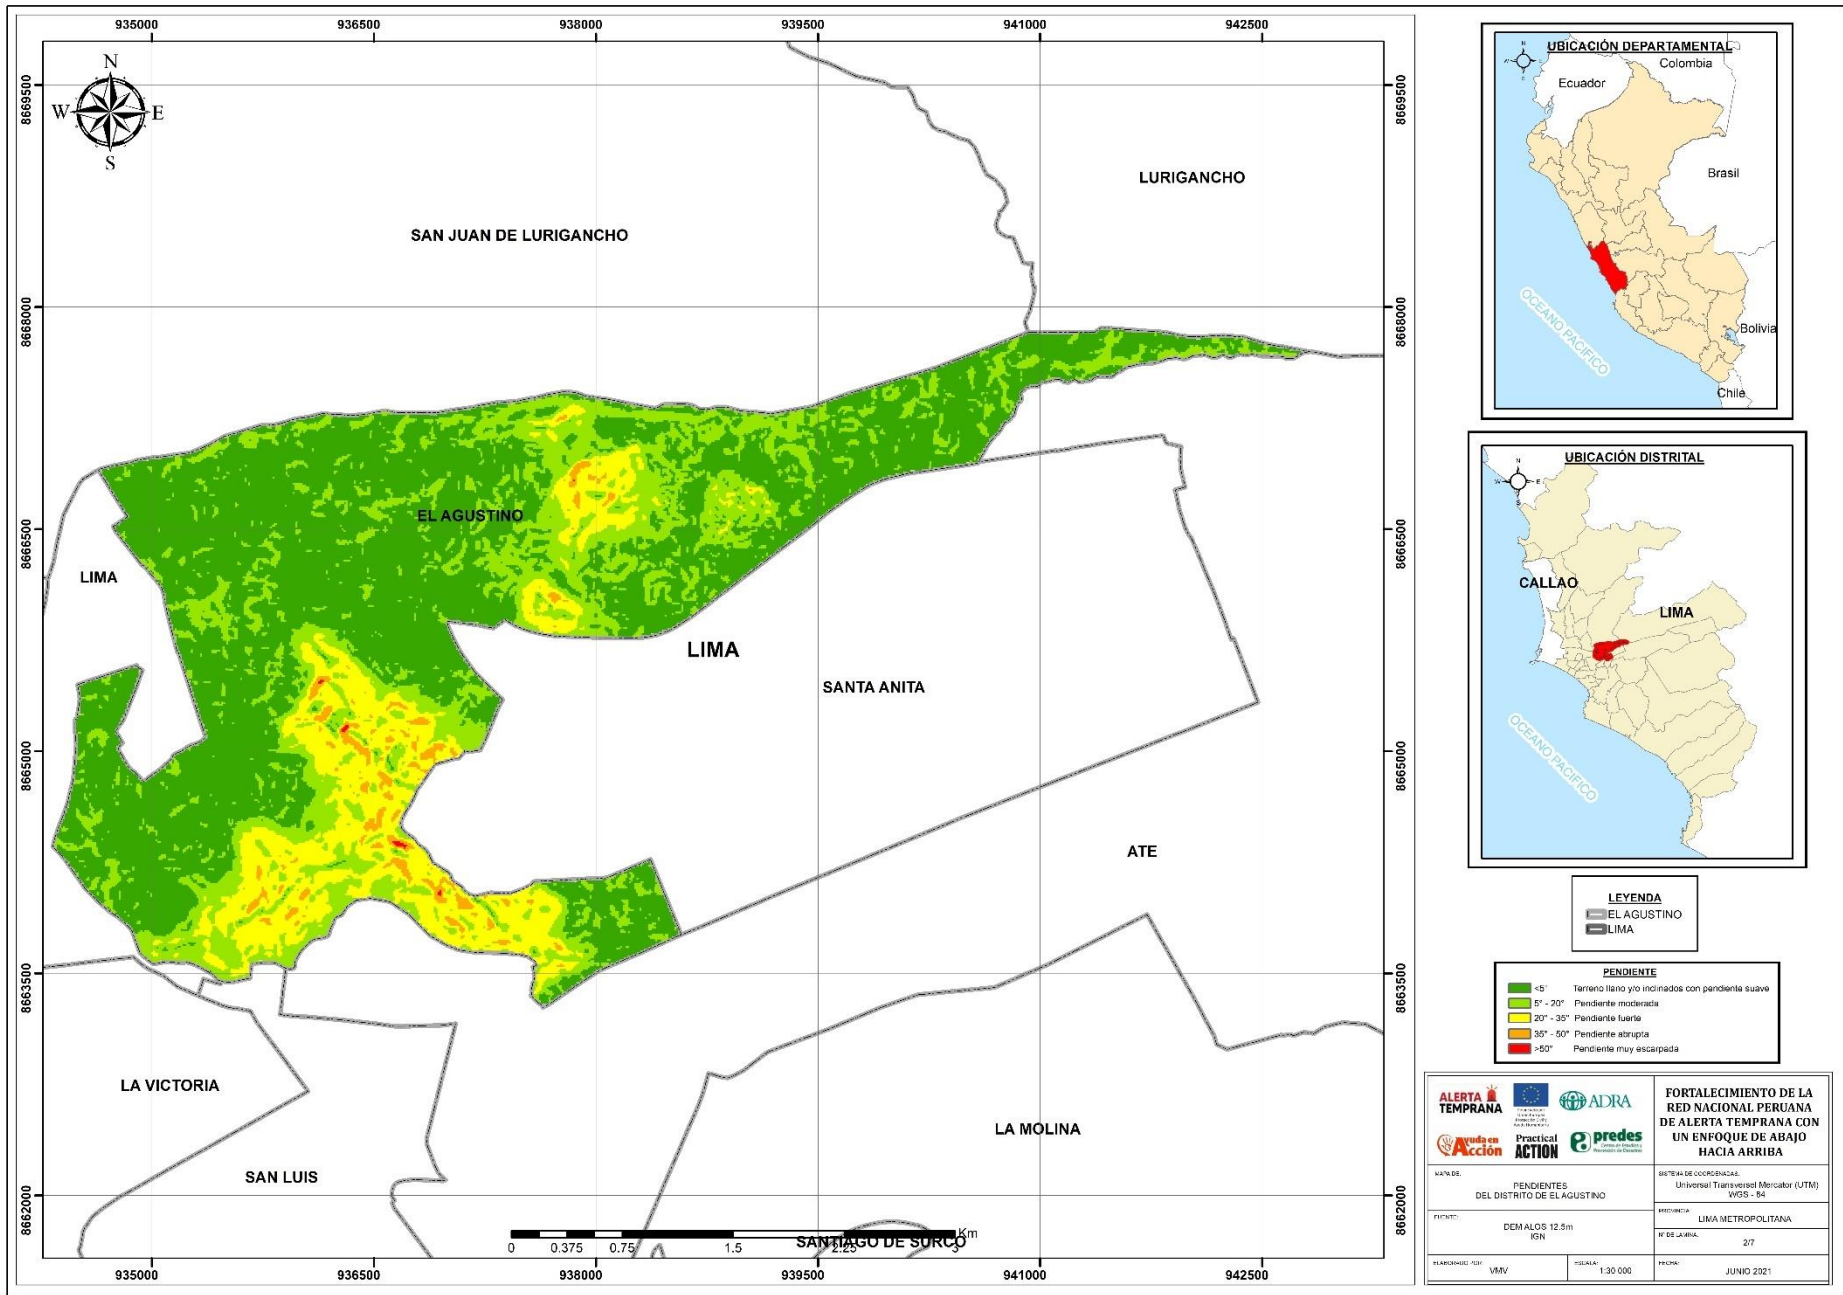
935000 936500 938000 939500 941000 942500

8669500
8668000
8666500
8665000
8663500
8662000

N
W E
S

SAN JUAN DE LURIGANCHO

LURIGANCHO

EL AGUSTINO

LIMA

LIMA

SANTA ANITA

ATE

LA VICTORIA

SAN LUIS

LA MOLINA

SANTIAGO DE SURCO

0 0.375 0.75 1.5 2.25 3 Km

935000 936500 938000 939500 941000 942500

UBICACIÓN DEPARTAMENTAL
Colombia
Ecuador
Brasil
Bolivia
Chile
OCEANO PACIFICO

UBICACIÓN DISTRITAL
CALLAO
LIMA
OCEANO PACIFICO

LEYENDA
EL AGUSTINO
LIMA

PENDIENTE
| | |
|---|---|
| <5° | Terreno llano y/o inclinados con pendiente suave |
| 5° - 20° | Pendiente moderada |
| 20° - 35° | Pendiente fuerte |
| 35° - 50° | Pendiente abrupta |
| >50° | Pendiente muy escarpada |

ALERTA TEMPRANA
ADRA
Ayuda en Acción
Practical ACTION
predes

FORTALECIMIENTO DE LA RED NACIONAL PERUANA DE ALERTA TEMPRANA CON UN ENFOQUE DE ABAJO HACIA ARRIBA

MAPA DE: PENDIENTES DEL DISTRITO DE EL AGUSTINO
SISTEMA DE COORDENADAS: Universal Transversel Mercator (UTM) WGS - 84
FUENTE: DEM ALOS 12.5m IGN
PROVINCIA: LIMA METROPOLITANA
Nº DE LAMINA: 2/7
ELABORADO POR: VMV
ESCALA: 1:30 000
FECHA: JUNIO 2021